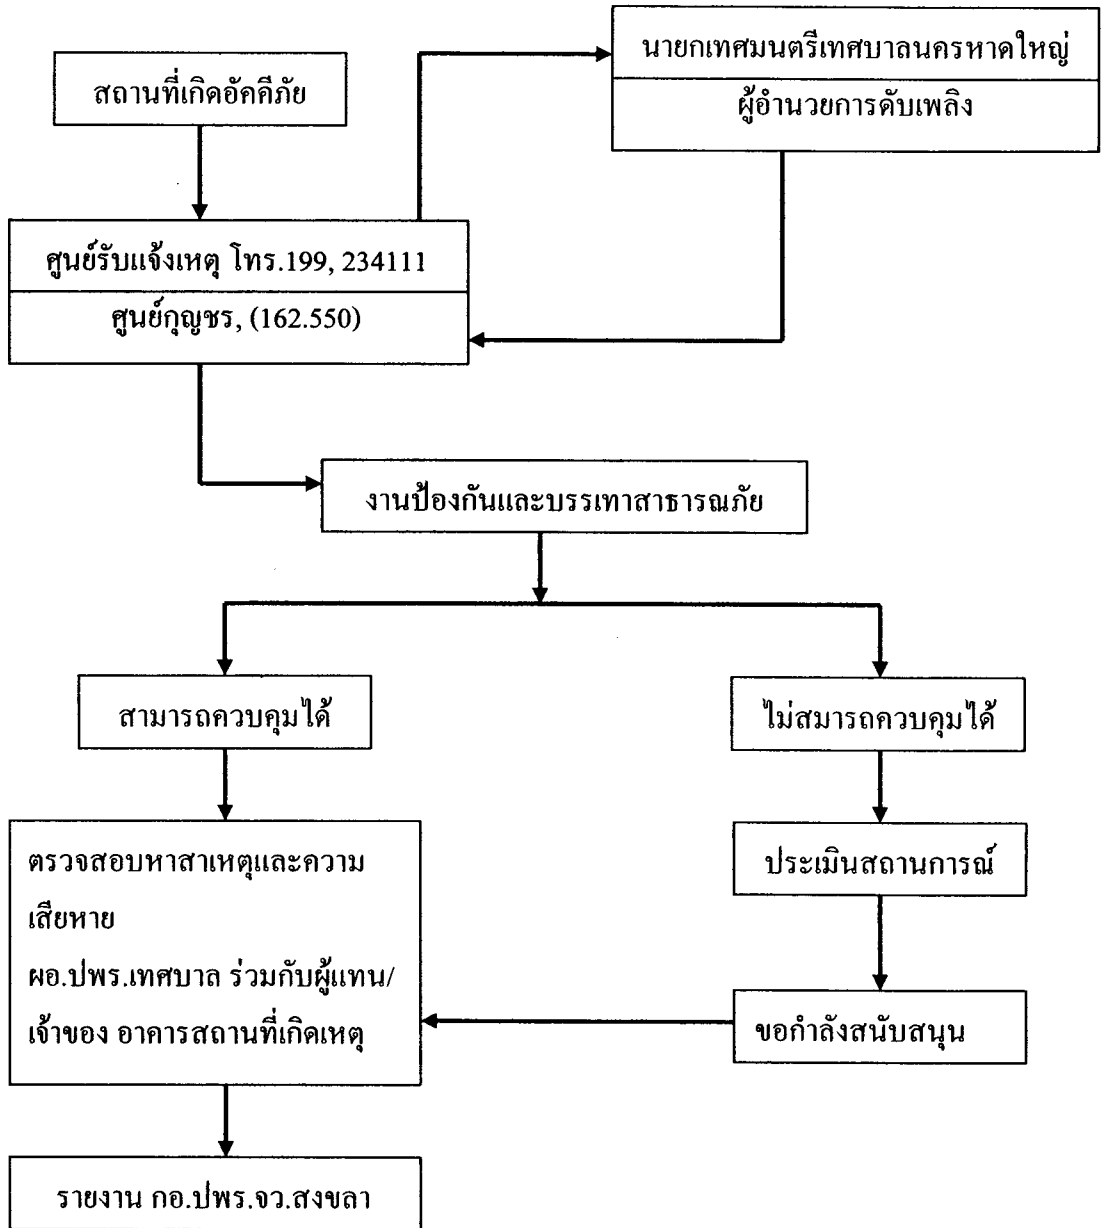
สถานที่เกิดอัคคีภัย

นายกเทศมนตรีเทศบาลนครหาดใหญ่

ผู้อำนวยการดับเพลิง

ศูนย์รับแจ้งเหตุ โทร.199, 234111

ศูนย์กุญชร, (162.550)

งานป้องกันและบรรเทาสาธารณภัย

สามารถควบคุมได้

ไม่สมารถควบคุมได้

ตรวจสอบหาสาเหตุและความเสียหาย
ผอ.ปพร.เทศบาล ร่วมกับผู้แทน/เจ้าของ อาคารสถานที่เกิดเหตุ

ประเมินสถานการณ์

ขอกำลังสนับสนุน

รายงาน กอ.ปพร.จว.สงขลา